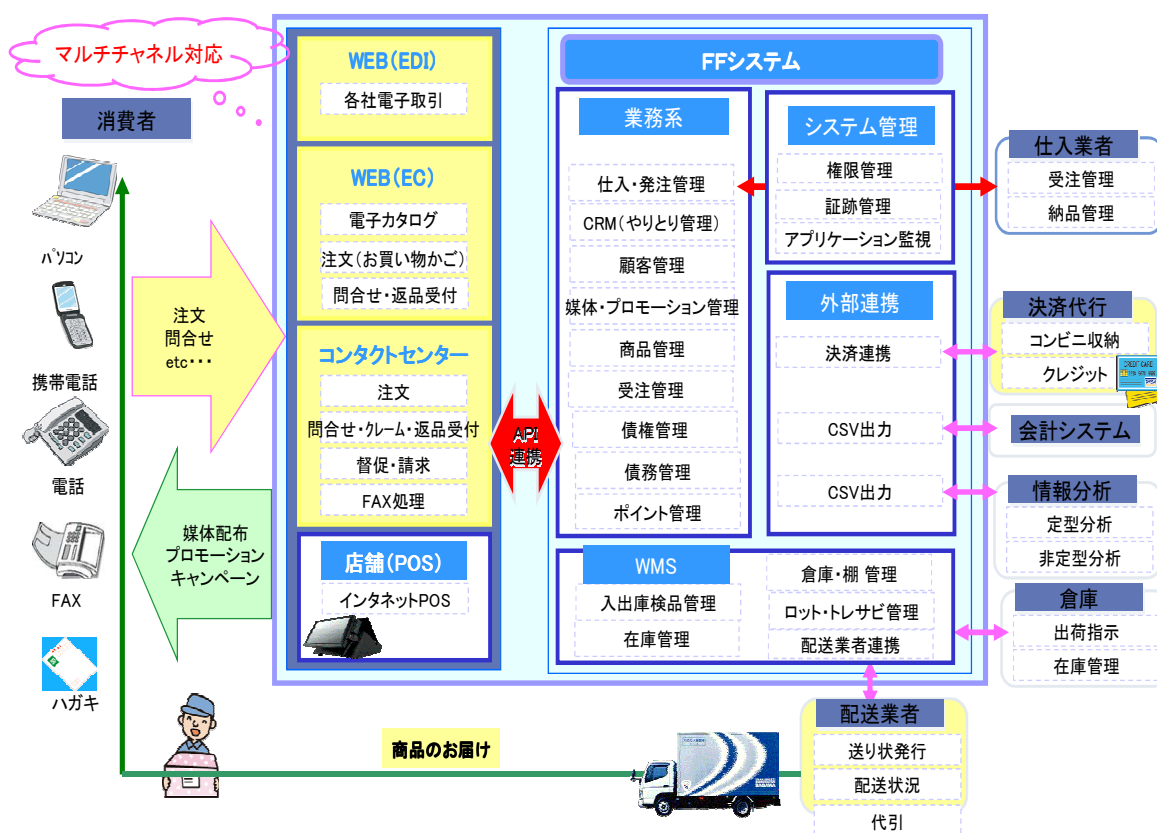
マルチチャネル対応

消費者

パソコン

携帯電話

電話

FAX

ハガキ

注文
問合せ
etc・・・

媒体配布
プロモーション
キャンペーン

WEB(EDI)
各社電子取引

WEB(EC)
電子カタログ
注文(お買い物かご)
問合せ・返品受付

コンタクトセンター
注文
問合せ・クレーム・返品受付
督促・請求
FAX処理

店舗(POS)
インタネットPOS

API
連携

FFシステム

業務系
仕入・発注管理
CRM(やりとり管理)
顧客管理
媒体・プロモーション管理
商品管理
受注管理
債権管理
債務管理
ポイント管理

システム管理
権限管理
証跡管理
アプリケーション監視

外部連携
決済連携
CSV出力
CSV出力

WMS
入出庫検品管理
在庫管理
倉庫・棚 管理
ロット・トレサビ管理
配送業者連携

仕入業者
受注管理
納品管理

決済代行
コンビニ収納
クレジット

会計システム

情報分析
定型分析
非定型分析

倉庫
出荷指示
在庫管理

配送業者
送り状発行
配送状況
代引

商品のお届け